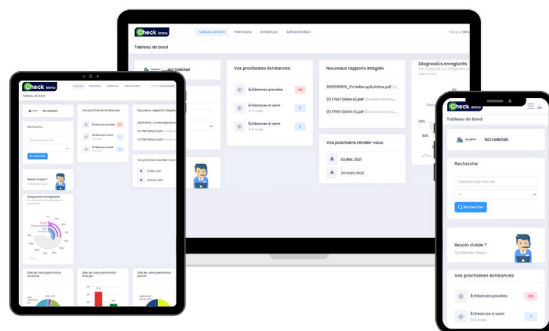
Check Immo
Tableau de bord
Patrimoine
Echéances
Administration
Tableau de bord
NO HABITAT
Vos prochaines échéances
Echéances passées
Echéances à venir
Echéances à venir
Nouveaux rapports intégrés
Vos prochains rendez-vous
02 Mai 2023
24 mars 2023
Diagnostics enregistrés
Tableau de bord
NO HABITAT
Recherche
Rechercher
Besoin d'aide ?
Contactez nous !
Vos prochaines échéances
Echéances passées
Echéances à venir
Check Immo
Tableau de bord
NO HABITAT
Recherche
Besoin d'aide ?
Diagnostics enregistrés
Vos prochaines échéances
Nouveaux rapports intégrés
Vos prochains rendez-vous